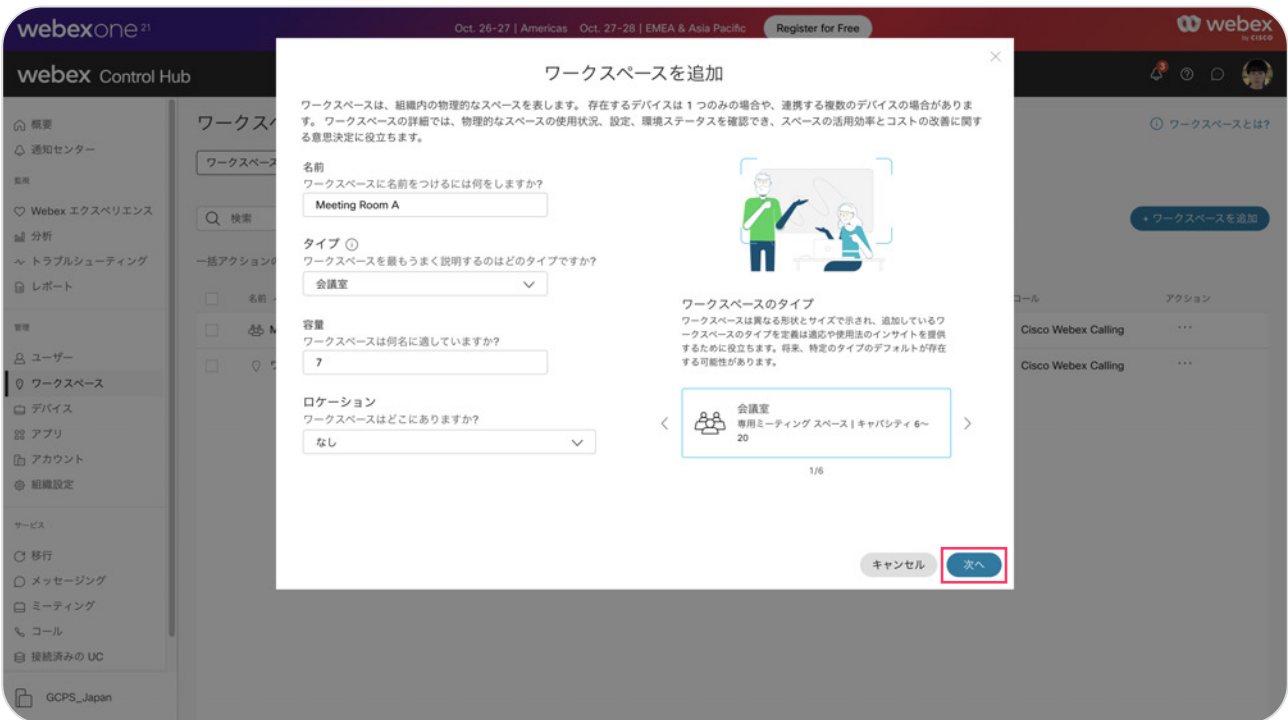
webexone 21

Oct. 26-27 | Americas Oct. 27-28 | EMEA & Asia Pacific

Register for Free

webex by CISCO

webex Control Hub

3

概要
通知センター
監視
Webex エクスペリエンス
分析
トラブルシューティング
レポート
管理
ユーザー
ワークスペース
デバイス
アプリ
アカウント
組織設定
サービス
移行
メッセージング
ミーティング
コール
接続済みの UC

GCPS_Japan

ワークスペ

ワークスペー

検索

一括アクションの

名前

ワークスペースとは?

+ ワークスペースを追加

コール

アクション

Cisco Webex Calling

Cisco Webex Calling

ワークスペースを追加

ワークスペースは、組織内の物理的なスペースを表します。 存在するデバイスは 1 つのみの場合や、連携する複数のデバイスの場合があります。 ワークスペースの詳細では、物理的なスペースの使用状況、設定、環境ステータスを確認でき、スペースの活用効率とコストの改善に関する意思決定に役立ちます。

名前
ワークスペースに名前をつけるには何をしますか?
Meeting Room A

タイプ
ワークスペースを最もうまく説明するのはどのタイプですか?
会議室

容量
ワークスペースは何名に適していますか?
7

ロケーション
ワークスペースはどこにありますか?
なし

ワークスペースのタイプ
ワークスペースは異なる形状とサイズで示され、追加しているワークスペースのタイプを定義は適応や使用法のインサイトを提供するために役立ちます。将来、特定のタイプのデフォルトが存在する可能性があります。

会議室
専用ミーティング スペース | キャパシティ 6～20

1/6

キャンセル

次へ